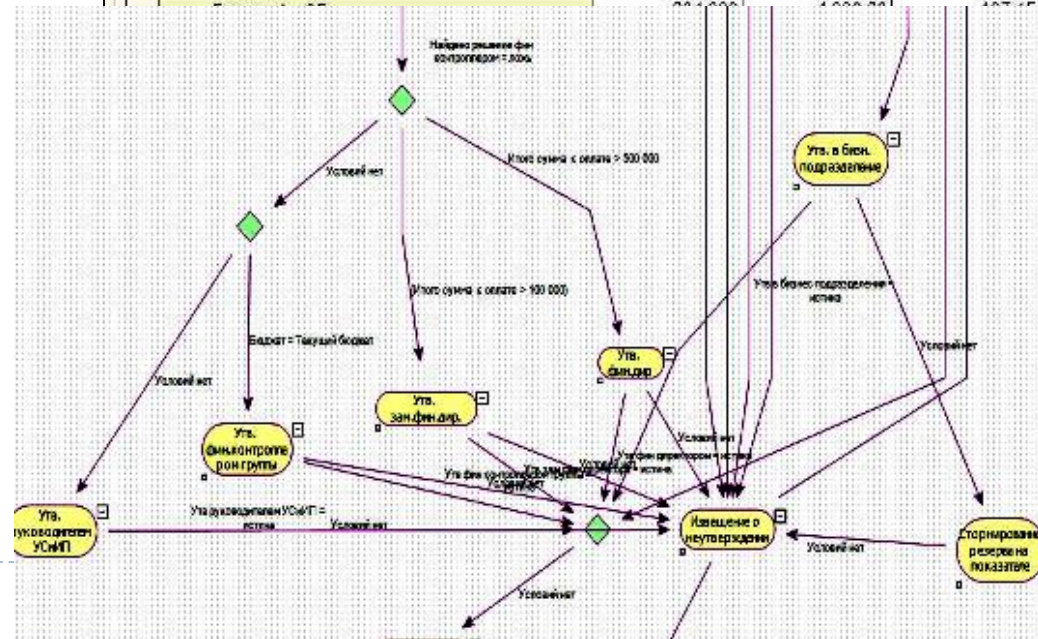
Найдено решение фин контролером = ложь

Условий нет

Итого сумма к оплате > 500 000

Утв. в бизн. подразделение

Итого сумма к оплате > 100 000

Утв. бизнес подразделения = истина

Бюджет = Текущий бюджет

Условий нет

Утв. фин.дир

Условий нет

Утв. зам.фин.дир.

Утв. финконтроле ром группы

Условий нет

Утв. фин контролером группы = истина

Утв. руководителем УСиИП = истина

Условий нет

Утв. руководителем УСиИП

Извещение о неутверждении

Условий нет

Сторнирование резерва на показателе

Условий нет